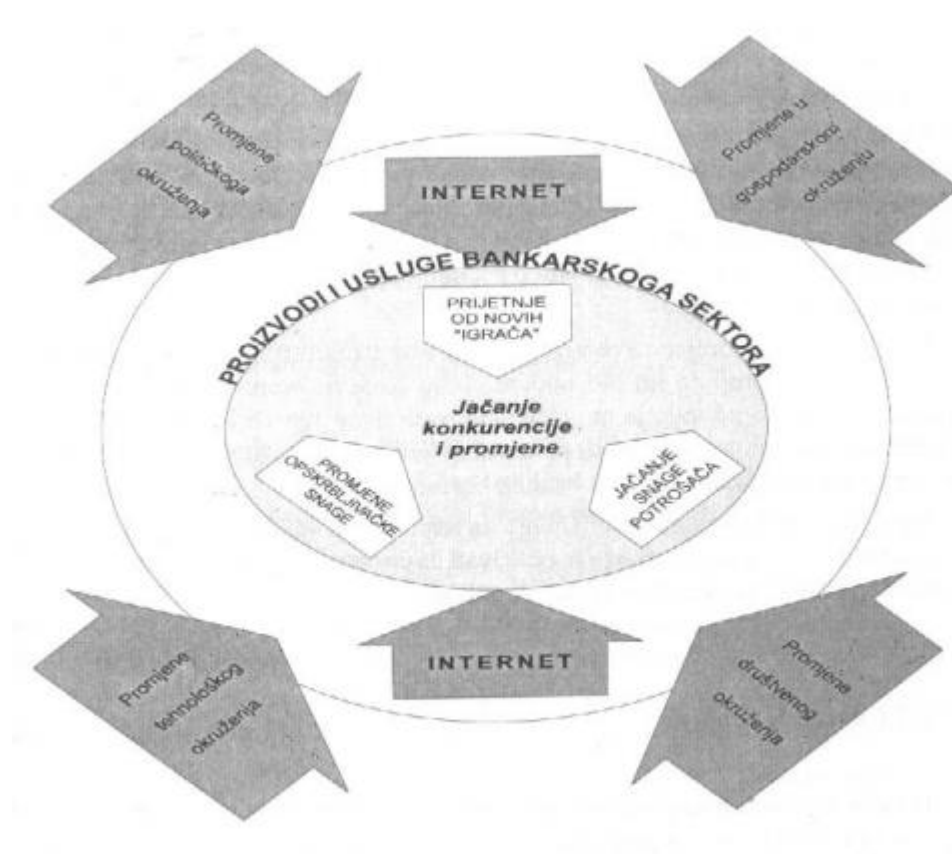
Promjene političkoga okruženja

INTERNET

Promjene u gospodarskom okruženju

PROIZVODI I USLUGE BANKARSKOGA SEKTORA

PRIJETNJE OD NOVIH "IGRAČA"

Jačanje konkurencije i promjene

PROMJENE OPSKRBLJIVAČKE SNAGE

JAČANJE SNAGE POTROŠAČA

Promjene tehnološkog okruženja

INTERNET

Promjene društvenog okruženja